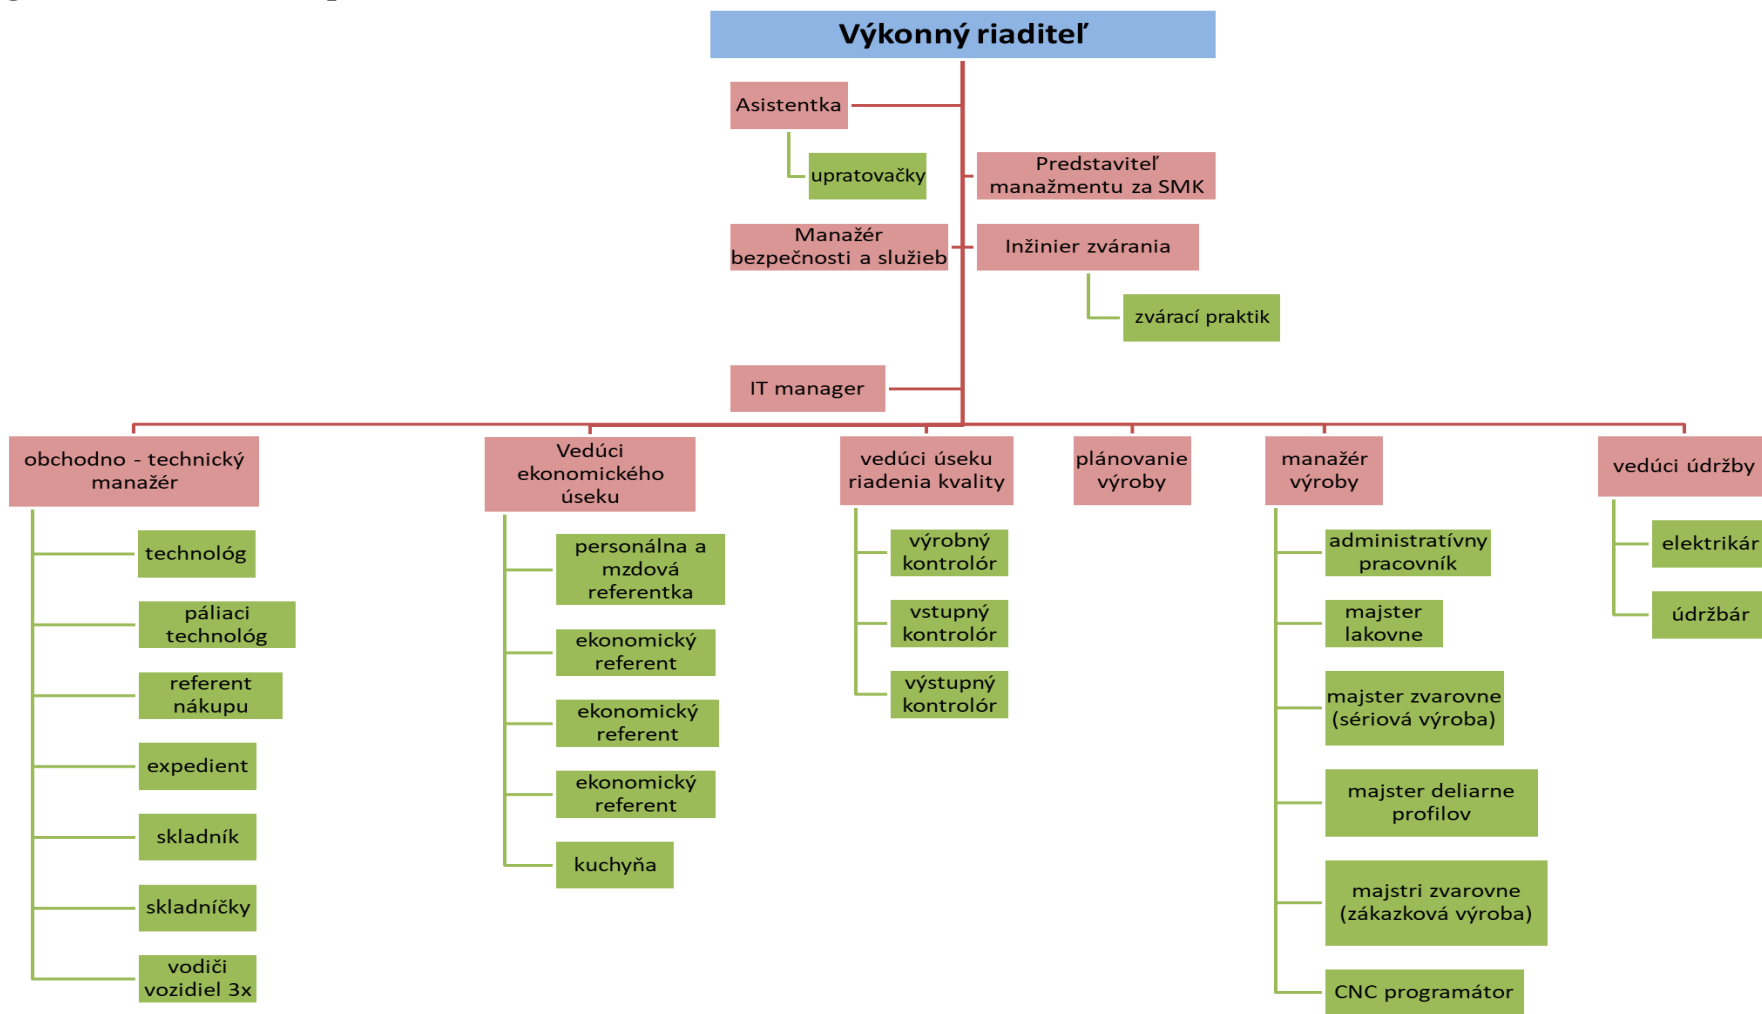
Výkonný riaditeľ

Asistentka

upratovačky

Predstaviteľ manažmentu za SMK

Manažér bezpečnosti a služieb

Inžinier zvárania

zvárací praktik

IT manager

obchodno - technický manažér

technológ

páliaci technológ

referent nákupu

expedient

skladník

skladníčky

vodiči vozidiel 3x

Vedúci ekonomického úseku

personálna a mzdová referentka

ekonomický referent

ekonomický referent

ekonomický referent

kuchyňa

vedúci úseku riadenia kvality

výrobný kontrolór

vstupný kontrolór

výstupný kontrolór

plánovanie výroby

manažér výroby

administratívny pracovník

majster lakovne

majster zvarovne (sériová výroba)

majster deliarne profilov

majstri zvarovne (zákazková výroba)

CNC programátor

vedúci údržby

elektrikár

údržbár